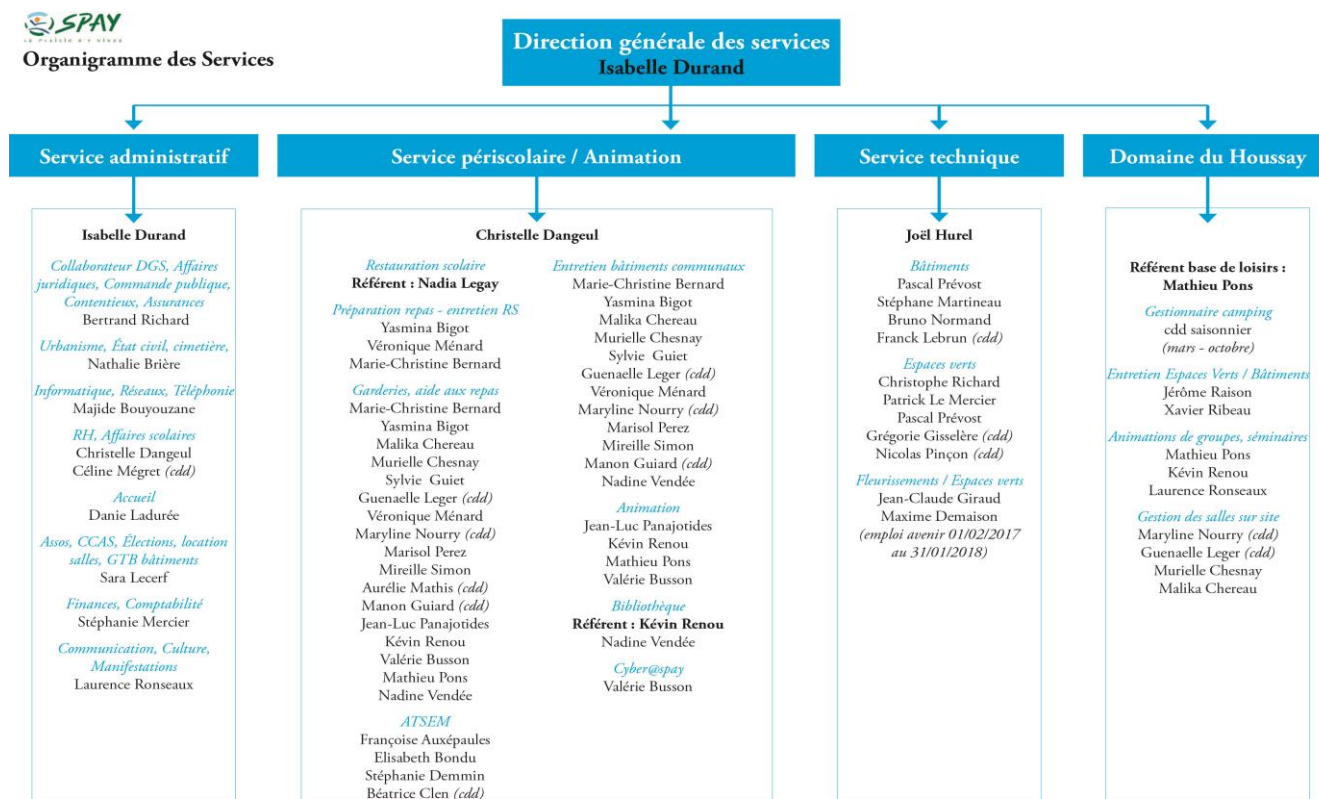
SPAY
Le Plaisir d'y vivre

Organigramme des Services

Direction générale des services
Isabelle Durand

Service administratif

Isabelle Durand

Collaborateur DGS, Affaires juridiques, Commande publique, Contentieux, Assurances
Bertrand Richard

Urbanisme, État civil, cimetière,
Nathalie Brière

Informatique, Réseaux, Téléphonie
Majide Bouyouzane

RH, Affaires scolaires
Christelle Dangeul
Céline Mégret (cdd)

Accueil
Danie Ladurée

Assos, CCAS, Élections, location salles, GTB bâtiments
Sara Lecerf

Finances, Comptabilité
Stéphanie Mercier

Communication, Culture, Manifestations
Laurence Ronseaux

Service périscolaire / Animation

Christelle Dangeul

Restauration scolaire
Référent : Nadia Legay

Préparation repas - entretien RS
Yasmina Bigot
Véronique Ménard
Marie-Christine Bernard

Garderies, aide aux repas
Marie-Christine Bernard
Yasmina Bigot
Malika Chereau
Murielle Chesnay
Sylvie Guiet
Guenaelle Leger (cdd)
Véronique Ménard
Maryline Nourry (cdd)
Marisol Perez
Mireille Simon
Aurélie Mathis (cdd)
Manon Guiard (cdd)
Jean-Luc Panajotides
Kévin Renou
Valérie Busson
Mathieu Pons
Nadine Vendée

ATSEM
Françoise Auxépaules
Elisabeth Bondu
Stéphanie Demmin
Béatrice Clen (cdd)

Entretien bâtiments communaux
Marie-Christine Bernard
Yasmina Bigot
Malika Chereau
Murielle Chesnay
Sylvie Guiet
Guenaelle Leger (cdd)
Véronique Ménard
Maryline Nourry (cdd)
Marisol Perez
Mireille Simon
Manon Guiard (cdd)
Nadine Vendée

Animation
Jean-Luc Panajotides
Kévin Renou
Mathieu Pons
Valérie Busson

Bibliothèque
Référent : Kévin Renou
Nadine Vendée

Cyber@spay
Valérie Busson

Service technique

Joël Hurel

Bâtiments
Pascal Prévost
Stéphane Martineau
Bruno Normand
Franck Lebrun (cdd)

Espaces verts
Christophe Richard
Patrick Le Mercier
Pascal Prévost
Grégorie Gisselère (cdd)
Nicolas Pinçon (cdd)

Fleurissements / Espaces verts
Jean-Claude Giraud
Maxime Demaison
(emploi avenir 01/02/2017 au 31/01/2018)

Domaine du Houssay

Référent base de loisirs :
Mathieu Pons

Gestionnaire camping
cdd saisonnier
(mars - octobre)

Entretien Espaces Verts / Bâtiments
Jérôme Raison
Xavier Ribeau

Animations de groupes, séminaires
Mathieu Pons
Kévin Renou
Laurence Ronseaux

Gestion des salles sur site
Maryline Nourry (cdd)
Guenaelle Leger (cdd)
Murielle Chesnay
Malika Chereau